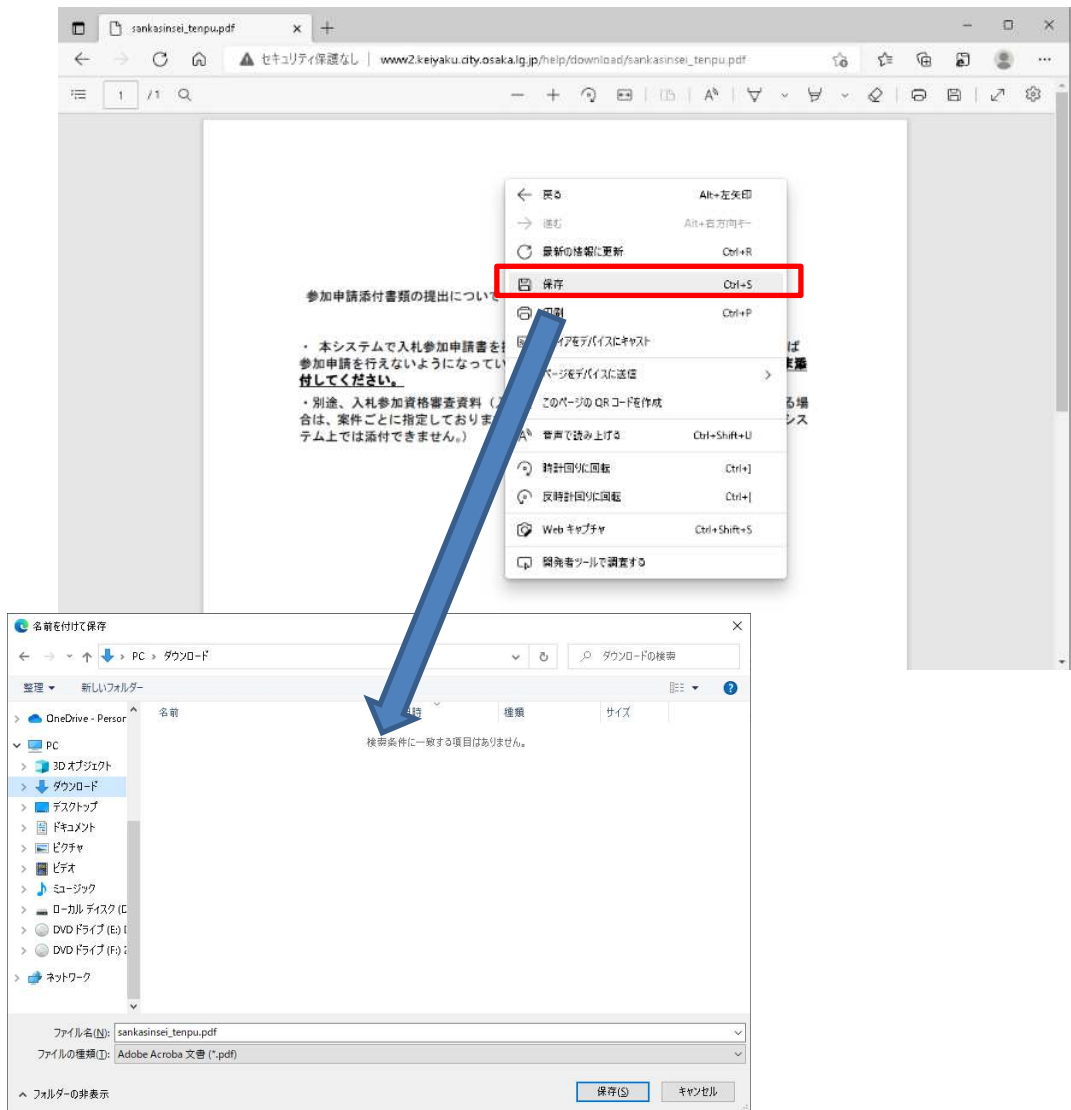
sankasinsei_tenpu.pdf

セキュリティ保護なし | www2.keiyaku.city.osaka.lg.jp/help/download/sankasinsei_tenpu.pdf

1 /1

参加申請添付書類の提出につい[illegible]

・本システムで入札参加申請書を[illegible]ば参加申請を行えないようになってい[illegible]付してください。

・別途、入札参加資格審査資料（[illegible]る場合は、案件ごとに指定しておりま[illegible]システム上では添付できません。）

戻る Alt+左矢印
進む Alt+右方向キー
最新の情報に更新 Ctrl+R
保存 Ctrl+S
印刷 Ctrl+P
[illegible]ィアをデバイスにキャスト
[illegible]ージをデバイスに送信
このページの QR コードを作成
音声で読み上げる Ctrl+Shift+U
時計回りに回転 Ctrl+]
反時計回りに回転 Ctrl+[
Web キャプチャ Ctrl+Shift+S
開発者ツールで調査する

名前を付けて保存
PC › ダウンロード
ダウンロードの検索
整理 ▾ 新しいフォルダー
OneDrive - Persor
PC
3D オブジェクト
ダウンロード
デスクトップ
ドキュメント
ピクチャ
ビデオ
ミュージック
ローカル ディスク (C
DVD ドライブ (E:) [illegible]
DVD ドライブ (F:) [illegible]
ネットワーク
名前 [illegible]時 種類 サイズ
検索条件に一致する項目はありません。
ファイル名(N): sankasinsei_tenpu.pdf
ファイルの種類(T): Adobe Acroba 文書 (*.pdf)
フォルダーの非表示
保存(S) キャンセル